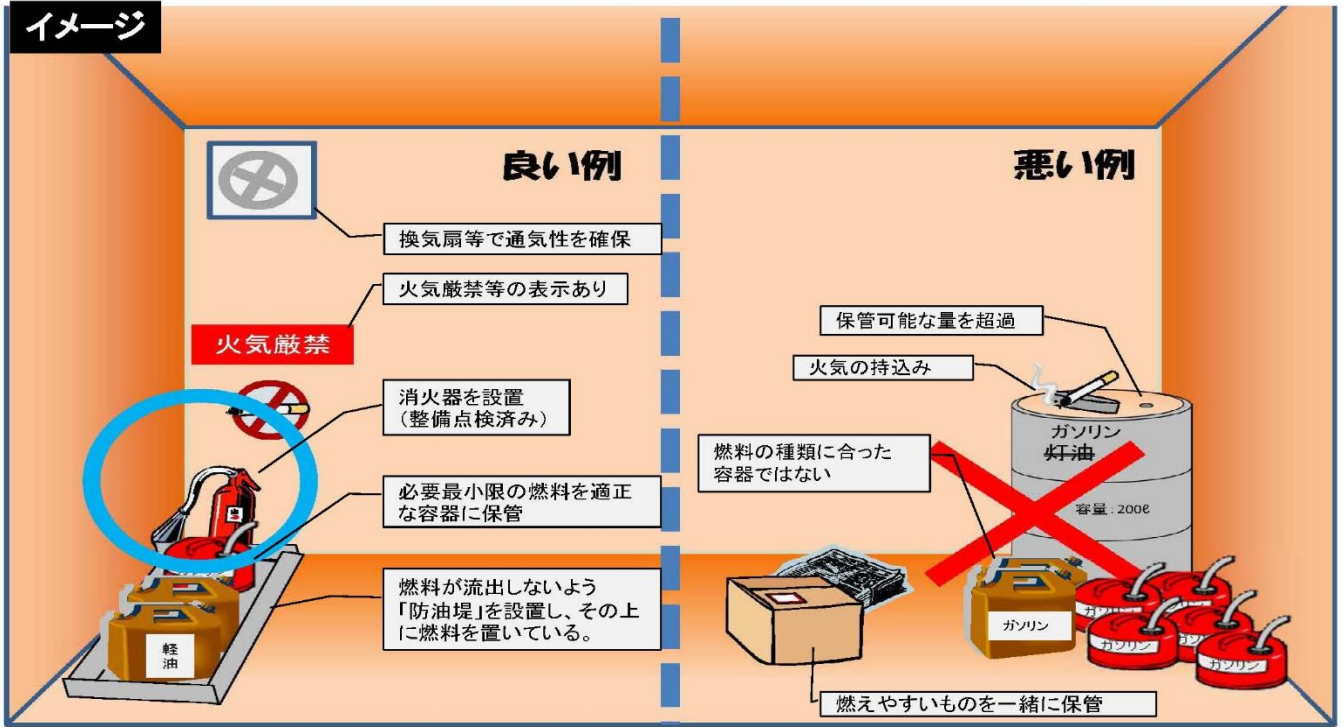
イメージ

良い例

換気扇等で通気性を確保

火気厳禁等の表示あり

火気厳禁

消火器を設置
（整備点検済み）

必要最小限の燃料を適正な容器に保管

燃料が流出しないよう「防油堤」を設置し、その上に燃料を置いている。

軽油

悪い例

保管可能な量を超過

火気の持込み

燃料の種類に合った容器ではない

ガソリン
灯油
容量：200ℓ

ガソリン

ガソリン

ガソリン

ガソリン

燃えやすいものを一緒に保管